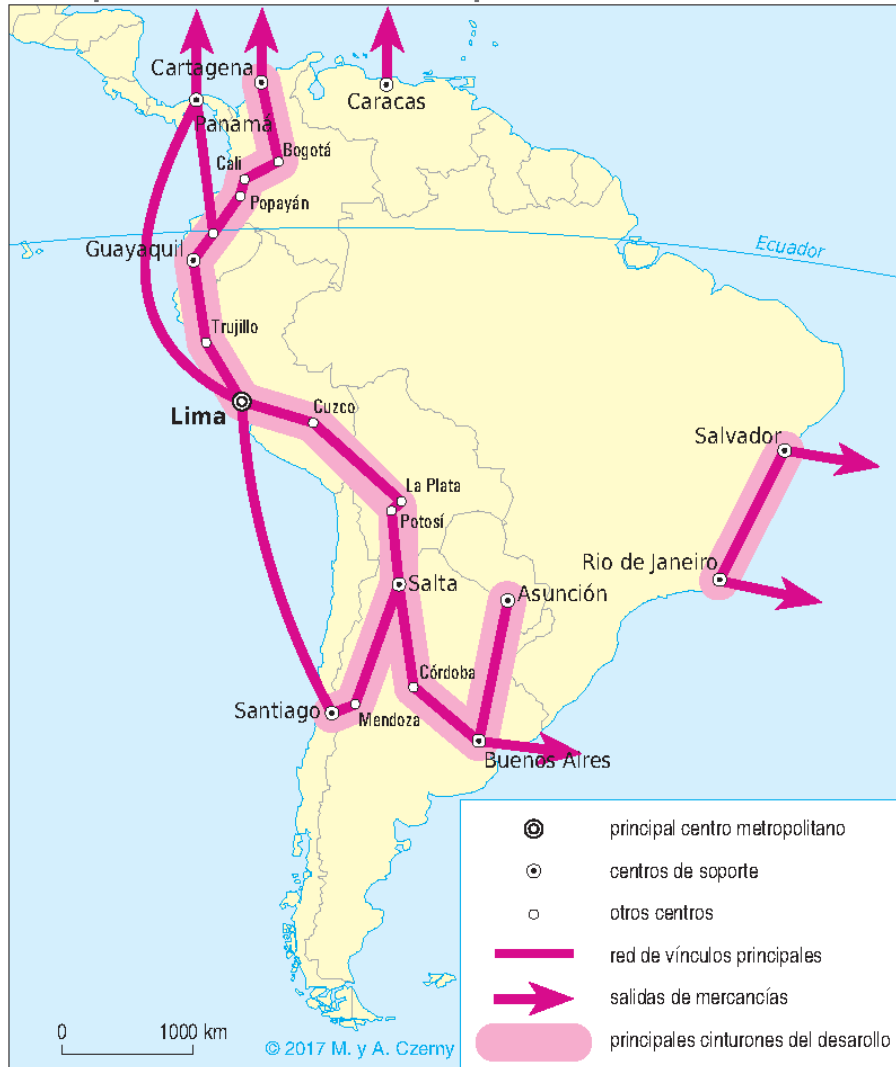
Cartagena
Caracas
Panamá
Bogotá
Cali
Popayán
Guayaquil
Ecuador
Trujillo
Lima
Cuzco
La Plata
Potosí
Salvador
Salta
Rio de Janeiro
Asunción
Córdoba
Santiago
Mendoza
Buenos Aires

principal centro metropolitano
centros de soporte
otros centros
red de vínculos principales
salidas de mercancías
principales cinturones del desarollo

0 1000 km
© 2017 M. y A. Czerny